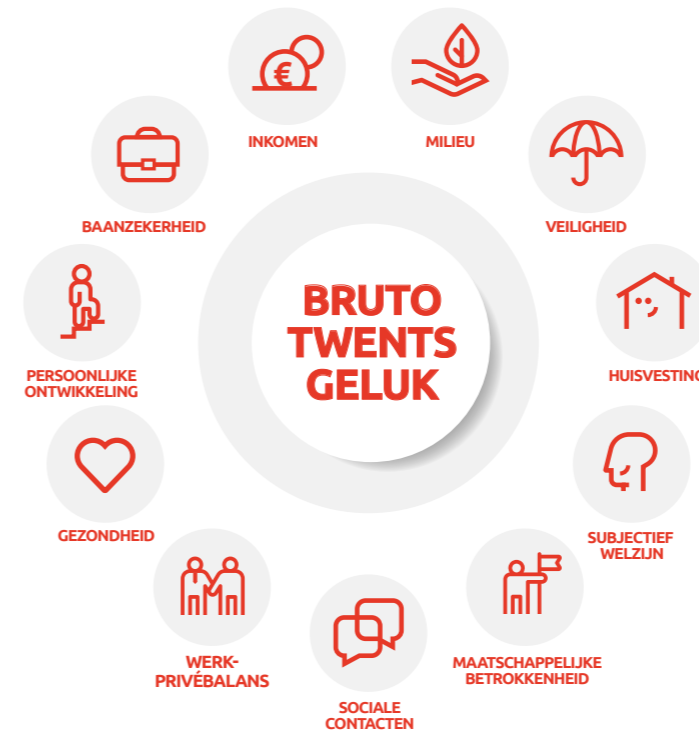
BRUTO TWENTS GELUK

INKOMEN

MILIEU

VEILIGHEID

HUISVESTING

SUBJECTIEF WELZIJN

MAATSCHAPPELIJKE BETROKKENHEID

SOCIALE CONTACTEN

WERK-PRIVÉBALANS

GEZONDHEID

PERSOONLIJKE ONTWIKKELING

BAANZEKERHEID